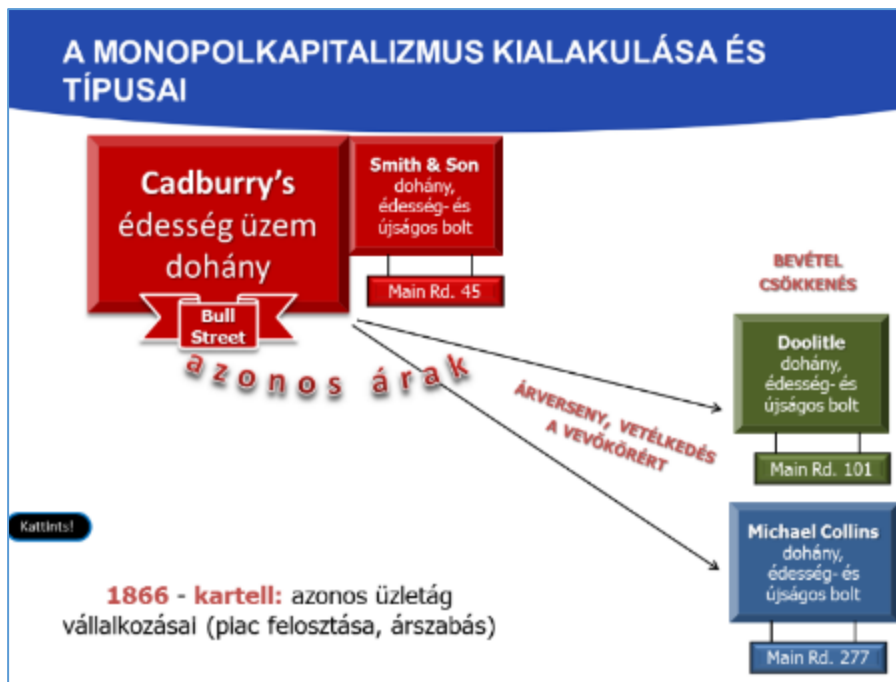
A MONOPOLKAPITALIZMUS KIALAKULÁSA ÉS TÍPUSAI

Cadburry's édesség üzem dohány

Bull Street

Smith & Son dohány, édesség- és újságos bolt

Main Rd. 45

azonos árak

BEVÉTEL CSÖKKENÉS

ÁRVERSENY, VETÉLKEDÉS A VEVŐKÖRÉRT

Doolitle dohány, édesség- és újságos bolt

Main Rd. 101

Kattints!

Michael Collins dohány, édesség- és újságos bolt

Main Rd. 277

1866 - kartell: azonos üzletág vállalkozásai (piac felosztása, árszabás)